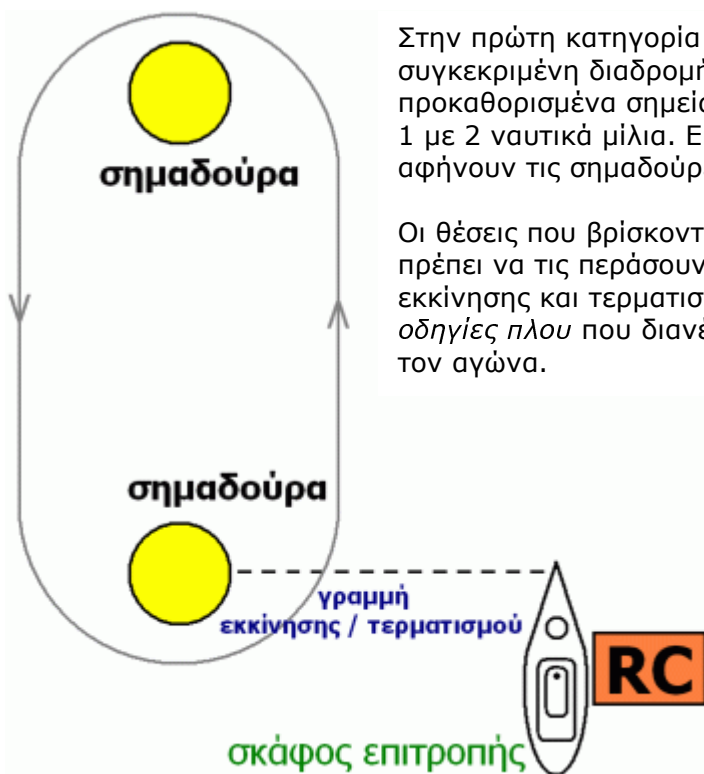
Στην πρώτη κατηγορία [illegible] συγκεκριμένη διαδρομή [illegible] προκαθορισμένα σημεία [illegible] 1 με 2 ναυτικά μίλια. Ε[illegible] αφήνουν τις σημαδούρ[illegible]

Οι θέσεις που βρίσκοντ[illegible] πρέπει να τις περάσουν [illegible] εκκίνησης και τερματισ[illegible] *οδηγίες πλου* που διανέ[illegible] τον αγώνα.

σημαδούρα

σημαδούρα

γραμμή εκκίνησης / τερματισμού

RC

σκάφος επιτροπής